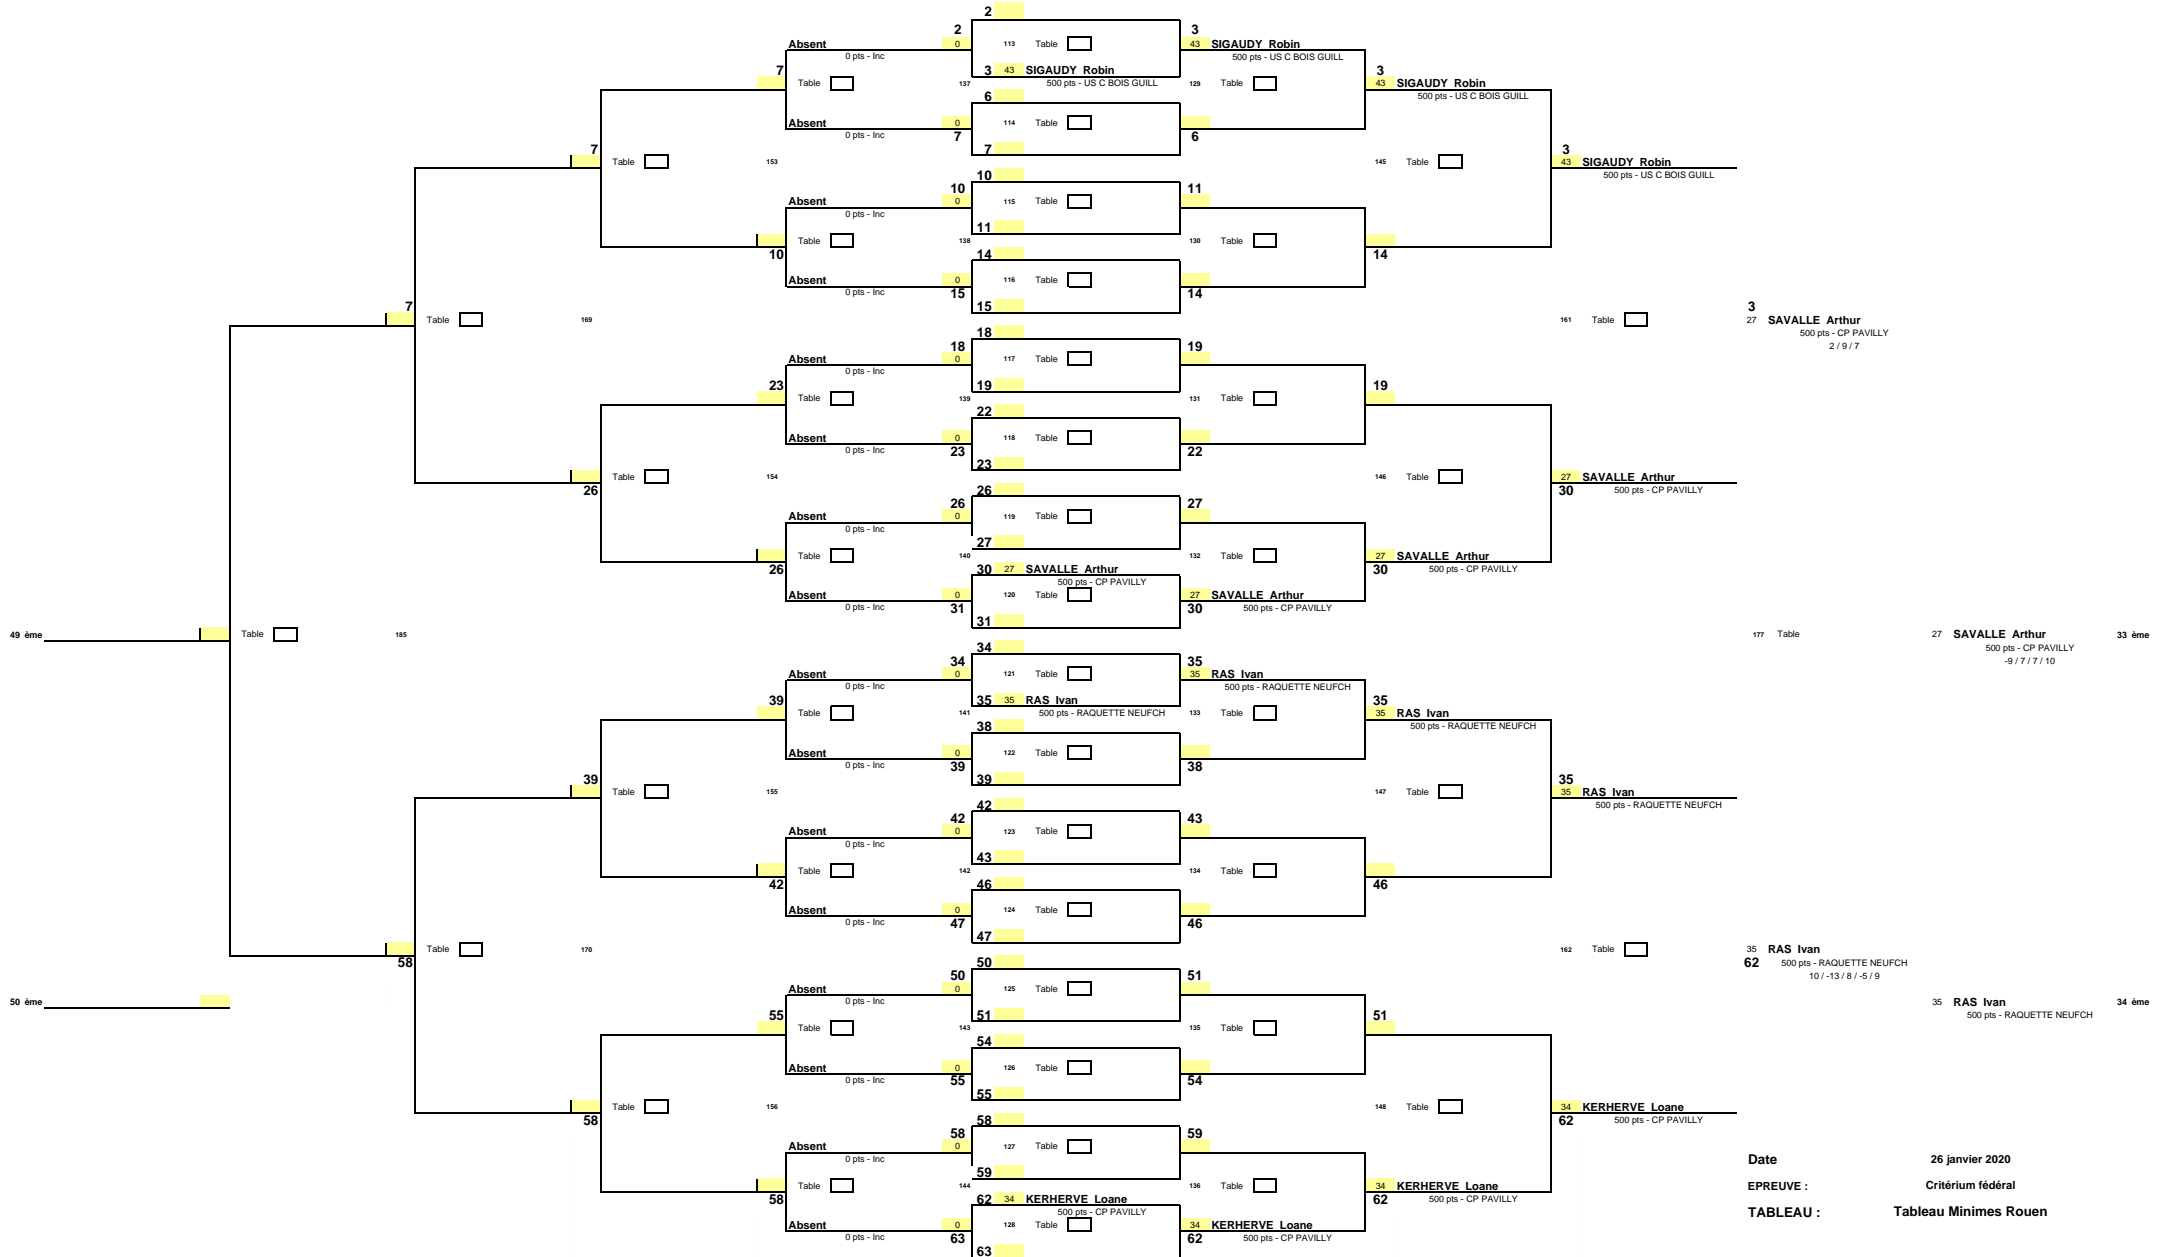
2
Absent 0 pts - Inc 2 0
113 Table
3 43 SIGAUDY Robin 500 pts - US C BOIS GUILL
3 43 SIGAUDY Robin 500 pts - US C BOIS GUILL
7 Table 137
129 Table
3 43 SIGAUDY Robin 500 pts - US C BOIS GUILL
6
Absent 0 pts - Inc 0 7
114 Table
6
7
7 Table 153
145 Table
3 43 SIGAUDY Robin 500 pts - US C BOIS GUILL
10
Absent 0 pts - Inc 10 0
115 Table
11
11
Table 138 10
130 Table
14
14
Absent 0 pts - Inc 0 15
116 Table
14
15
7 Table 169
161 Table
3 27 SAVALLE Arthur 500 pts - CP PAVILLY 2 / 9 / 7
18
Absent 0 pts - Inc 18 0
117 Table
19
19
19
23 Table 139
131 Table
22
Absent 0 pts - Inc 0 23
118 Table
22
23
Table 154 26
146 Table
27 SAVALLE Arthur 30 500 pts - CP PAVILLY
26
Absent 0 pts - Inc 26 0
119 Table
27
27
Table 140 26
132 Table
27 SAVALLE Arthur 30 500 pts - CP PAVILLY
30 27 SAVALLE Arthur 500 pts - CP PAVILLY
Absent 0 pts - Inc 0 31
120 Table
27 SAVALLE Arthur 30 500 pts - CP PAVILLY
31
49 ème Table 185
177 Table
27 SAVALLE Arthur 33 ème 500 pts - CP PAVILLY -9 / 7 / 7 / 10
34
Absent 0 pts - Inc 34 0
121 Table
35 35 RAS Ivan 500 pts - RAQUETTE NEUFCH
35 35 RAS Ivan 500 pts - RAQUETTE NEUFCH
39 Table 141
133 Table
35 35 RAS Ivan 500 pts - RAQUETTE NEUFCH
38
Absent 0 pts - Inc 0 39
122 Table
38
39
39 Table 155
147 Table
35 35 RAS Ivan 500 pts - RAQUETTE NEUFCH
42
Absent 0 pts - Inc 42 0
123 Table
43
43
Table 142 42
134 Table
46
46
Absent 0 pts - Inc 0 47
124 Table
46
47
Table 170 58
162 Table
35 RAS Ivan 62 500 pts - RAQUETTE NEUFCH 10 / -13 / 8 / -5 / 9
50
Absent 0 pts - Inc 50 0
125 Table
51
50 ème
35 RAS Ivan 34 ème 500 pts - RAQUETTE NEUFCH
51
55 Table 143
135 Table
51
54
Absent 0 pts - Inc 0 55
126 Table
54
55
Table 156 58
148 Table
34 KERHERVE Loane 62 500 pts - CP PAVILLY
58
Absent 0 pts - Inc 58 0
127 Table
59
59
Table 144 58
136 Table
34 KERHERVE Loane 62 500 pts - CP PAVILLY
62 34 KERHERVE Loane 500 pts - CP PAVILLY
Absent 0 pts - Inc 0 63
128 Table
34 KERHERVE Loane 62 500 pts - CP PAVILLY
63

Date 26 janvier 2020
EPREUVE : Critérium fédéral
TABLEAU : Tableau Minimes Rouen